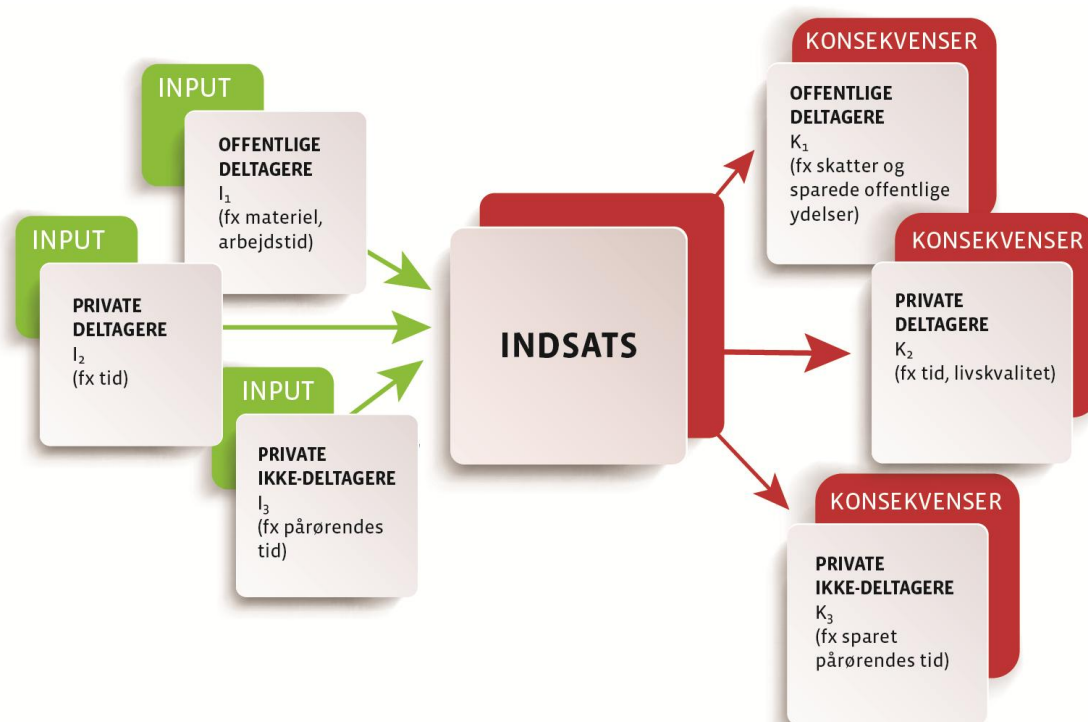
INPUT

OFFENTLIGE DELTAGERE
$I_1$
(fx materiel, arbejdstid)

INPUT

PRIVATE DELTAGERE
$I_2$
(fx tid)

INPUT

PRIVATE IKKE-DELTAGERE
$I_3$
(fx pårørendes tid)

INDSATS

KONSEKVENSER

OFFENTLIGE DELTAGERE
$K_1$
(fx skatter og sparede offentlige ydelser)

KONSEKVENSER

PRIVATE DELTAGERE
$K_2$
(fx tid, livskvalitet)

KONSEKVENSER

PRIVATE IKKE-DELTAGERE
$K_3$
(fx sparet pårørendes tid)